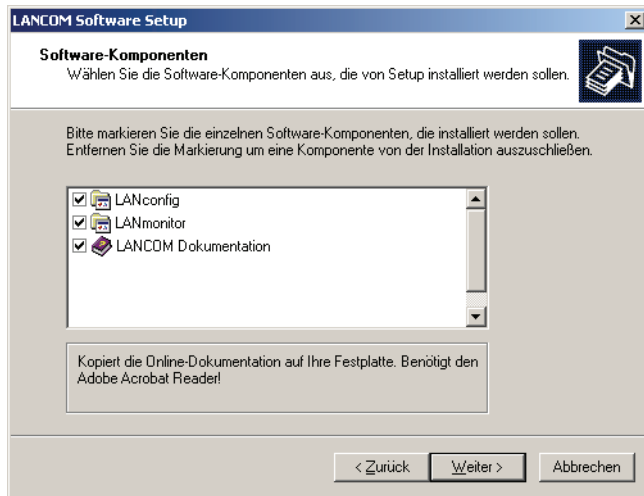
LANCOM Software Setup

Software-Komponenten
Wählen Sie die Software-Komponenten aus, die von Setup installiert werden sollen.

Bitte markieren Sie die einzelnen Software-Komponenten, die installiert werden sollen. Entfernen Sie die Markierung um eine Komponente von der Installation auszuschließen.

LANconfig
LANmonitor
LANCOM Dokumentation

Kopiert die Online-Dokumentation auf Ihre Festplatte. Benötigt den Adobe Acrobat Reader!

< Zurück
Weiter >
Abbrechen